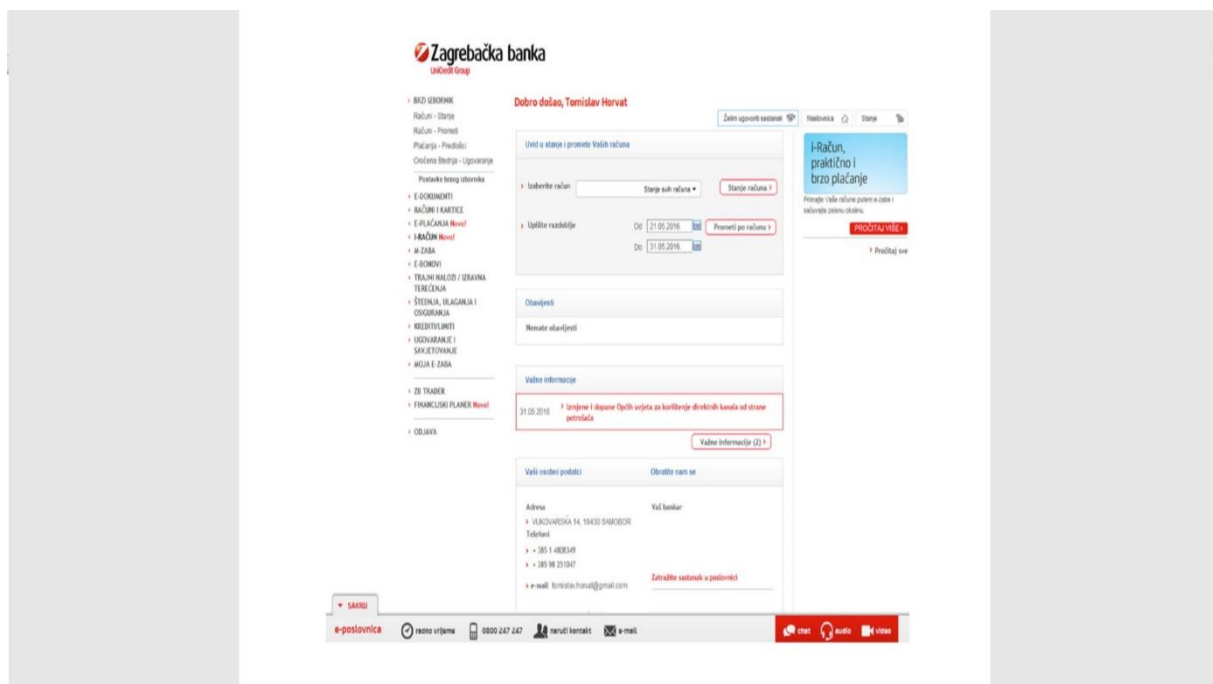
Zagrebačka banka
UniCredit Group

› BRZI IZBORNIK
Računi - Stanje
Računi - Promet
Plaćanja - Predlošci
Oročena štednja - Ugovaranje
Postavke brzog izbornika
› E-DOKUMENTI
› RAČUNI I KARTICE
› E-PLAĆANJA Novo!
› I-RAČUN Novo!
› M-ZABA
› E-BONOVI
› TRAJNI NALOZI / IZRAVNA TEREĆENJA
› ŠTEDNJA, ULAGANJA I OSIGURANJA
› KREDITI/LIMITI
› UGOVARANJE I SAVJETOVANJE
› MOJA E-ZABA
› ZB TRADER
› FINANCIJSKI PLANER Novo!
› ODJAVA

Dobro došao, Tomislav Horvat

Želim ugovoriti sastanak | Naslovnica | Stanje

Uvid u stanje i promete Vaših računa

› Izaberite račun | Stanje svih računa ▾ | Stanje računa ›

› Upišite razdoblje | Od 21.05.2016 | Prometi po računu ›
Do 31.05.2016

Obavijesti
Nemate obavijesti

Važne informacije
31.05.2016 › Izmjene i dopune Općih uvjeta za korištenje direktnih kanala od strane potrošača
Važne informacije (2) ›

Vaši osobni podatci | Obratite nam se

Adresa
› VUKOVARSKA 14, 10430 SAMOBOR
Telefoni
› + 385 1 4808349
› + 385 98 251047
› e-mail tomislav.horvat@gmail.com

Vaš bankar

Zatražite sastanak u poslovnici

i-Račun, praktično i brzo plaćanje
Primajte Vaše račune putem e-zabe i sačuvajte zelenu okolinu.
PROČITAJ VIŠE ›
› Pročitaj sve

▾ SAKRIJ
e-poslovnica | radno vrijeme | 0800 247 247 | naruči kontakt | e-mail | chat | audio | video